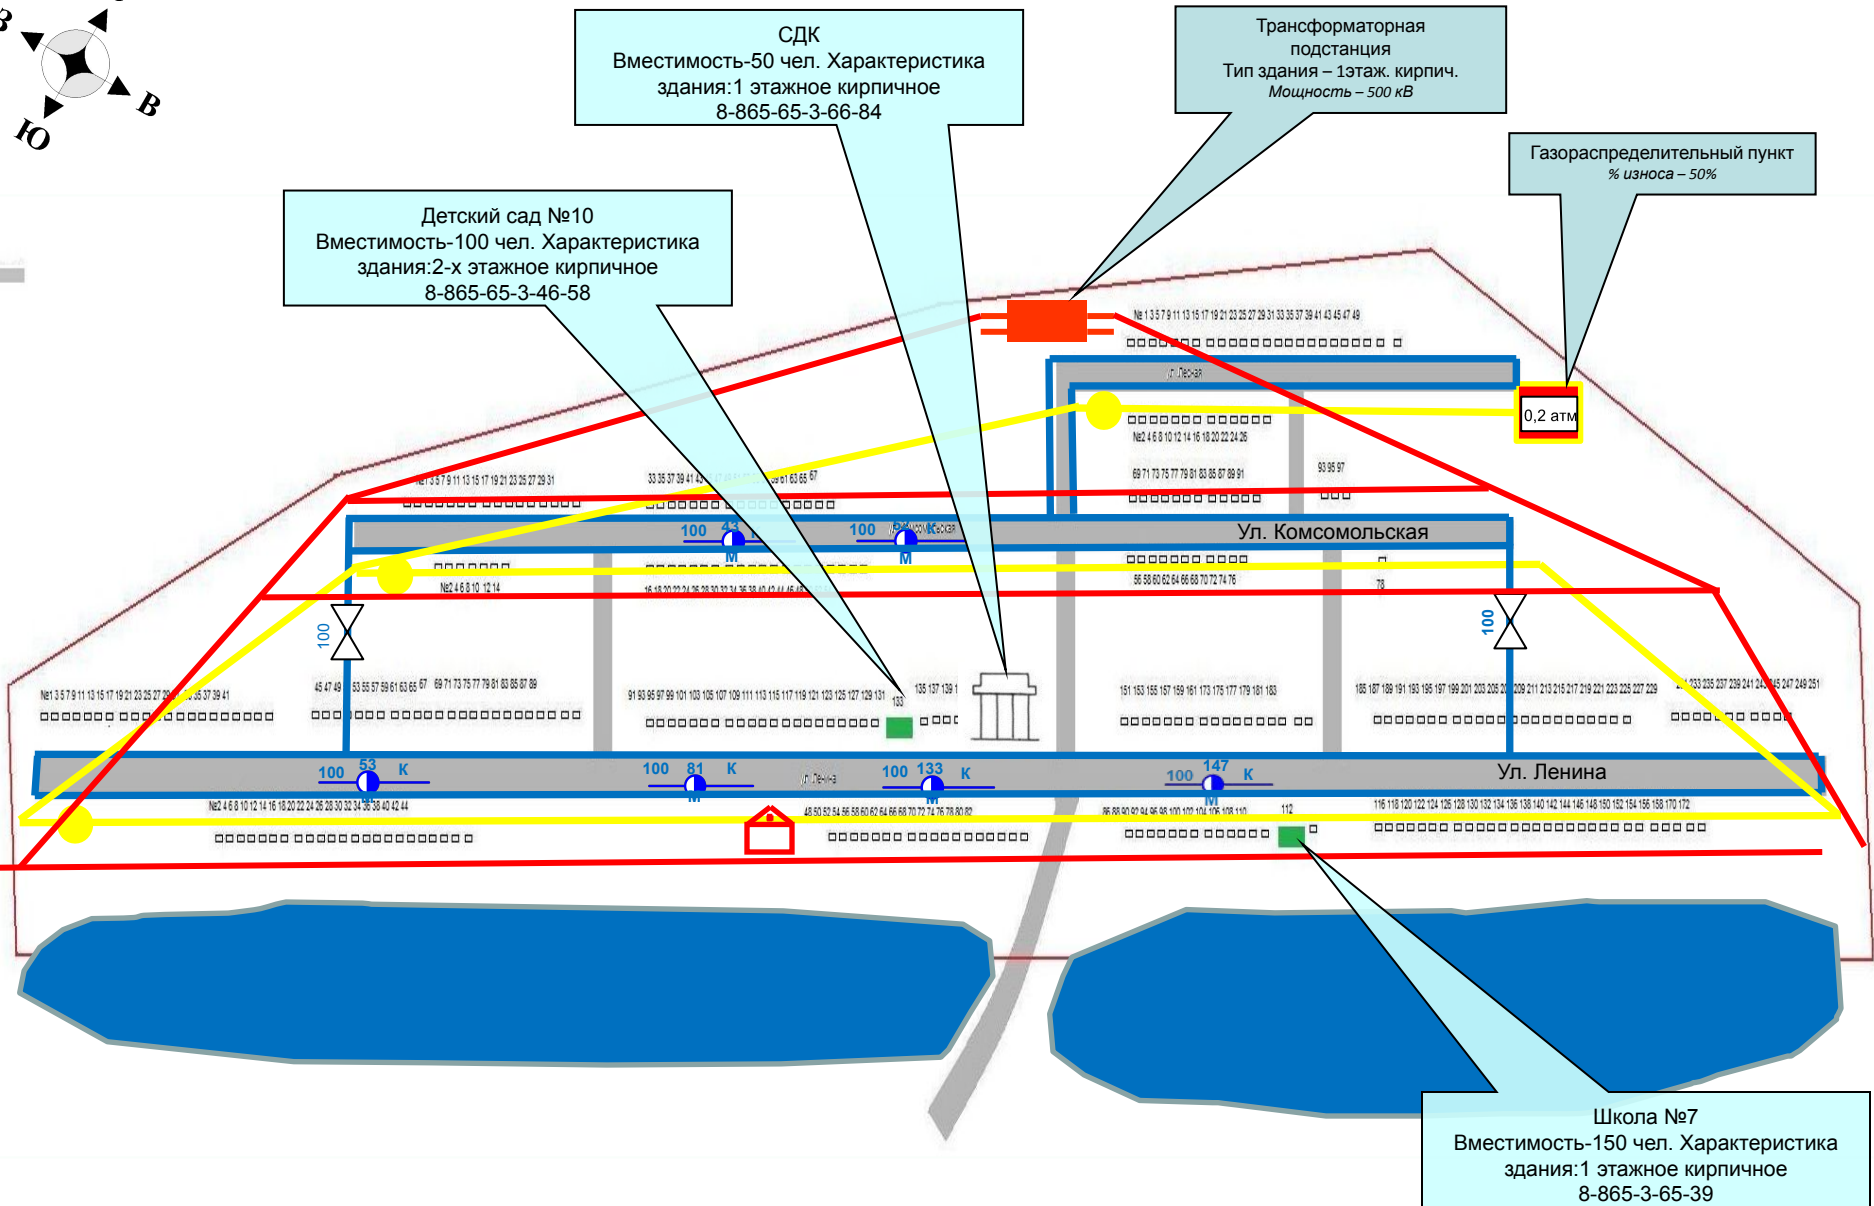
З
В
Ю

СДК
Вместимость-50 чел. Характеристика здания:1 этажное кирпичное
8-865-65-3-66-84

Трансформаторная подстанция
Тип здания – 1этаж. кирпич.
Мощность – 500 кВ

Газораспределительный пункт
% износа – 50%

Детский сад №10
Вместимость-100 чел. Характеристика здания:2-х этажное кирпичное
8-865-65-3-46-58

№ 1 3 5 7 9 11 13 15 17 19 21 23 25 27 29 31 33 35 37 39 41 43 45 47 49

ул. Лесная

0,2 атм

№2 4 6 8 10 12 14 16 18 20 22 24 26

69 71 73 75 77 79 81 83 85 87 89 91

93 95 97

№1 3 5 7 9 11 13 15 17 19 21 23 25 27 29 31

33 35 37 39 41 43 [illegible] 61 63 65 67

100 43 К М

100 К М

Ул. Комсомольская

56 58 60 62 64 66 68 70 72 74 76

78

№2 4 6 8 10 12 14

16 18 20 22 24 26 28 30 32 34 36 38 40 42 44 46 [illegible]

100

100

№1 3 5 7 9 11 13 15 17 19 21 23 25 27 29 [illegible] 35 37 39 41

45 47 49 53 55 57 59 61 63 65 67 69 71 73 75 77 79 81 83 85 87 89

91 93 95 97 99 101 103 105 107 109 111 113 115 117 119 121 123 125 127 129 131 133

135 137 139 1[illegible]

151 153 155 157 159 161 173 175 177 179 181 183

185 187 189 191 193 195 197 199 201 203 205 2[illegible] 209 211 213 215 217 219 221 223 225 227 229

2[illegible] 233 235 237 239 241 24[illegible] 245 247 249 251

100 53 К М

100 81 К М

ул. Ленина

100 133 К М

100 147 К М

Ул. Ленина

№2 4 6 8 10 12 14 16 18 20 22 24 26 28 30 32 34 36 38 40 42 44

48 50 52 54 56 58 60 62 64 66 68 70 72 74 76 78 80 82

86 88 90 92 94 96 98 100 102 104 106 108 110

112

116 118 120 122 124 126 128 130 132 134 136 138 140 142 144 146 148 150 152 154 156 158 170 172

Школа №7
Вместимость-150 чел. Характеристика здания:1 этажное кирпичное
8-865-3-65-39